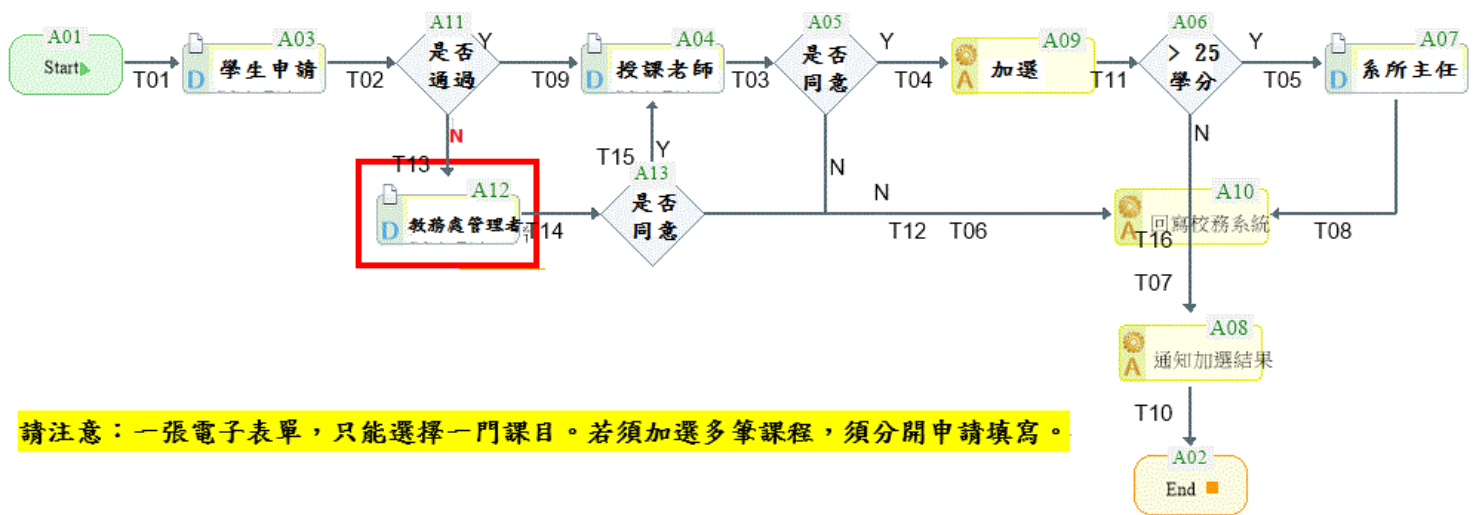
A01
Start
T01
A03
D 學生申請
T02
A11
是否通過
Y
N
T09
A04
D 授課老師
T03
A05
是否同意
Y
T04
A09
A 加選
T11
A06
> 25 學分
Y
T05
A07
D 系所主任
T13
A12
D 教務處管理者
T14
T15
Y
A13
是否同意
N
N
T12
T06
N
A10
A 回寫校務系統
T16
T08
T07
A08
A 通知加選結果
T10
A02
End

請注意：一張電子表單，只能選擇一門課目。若須加選多筆課程，須分開申請填寫。